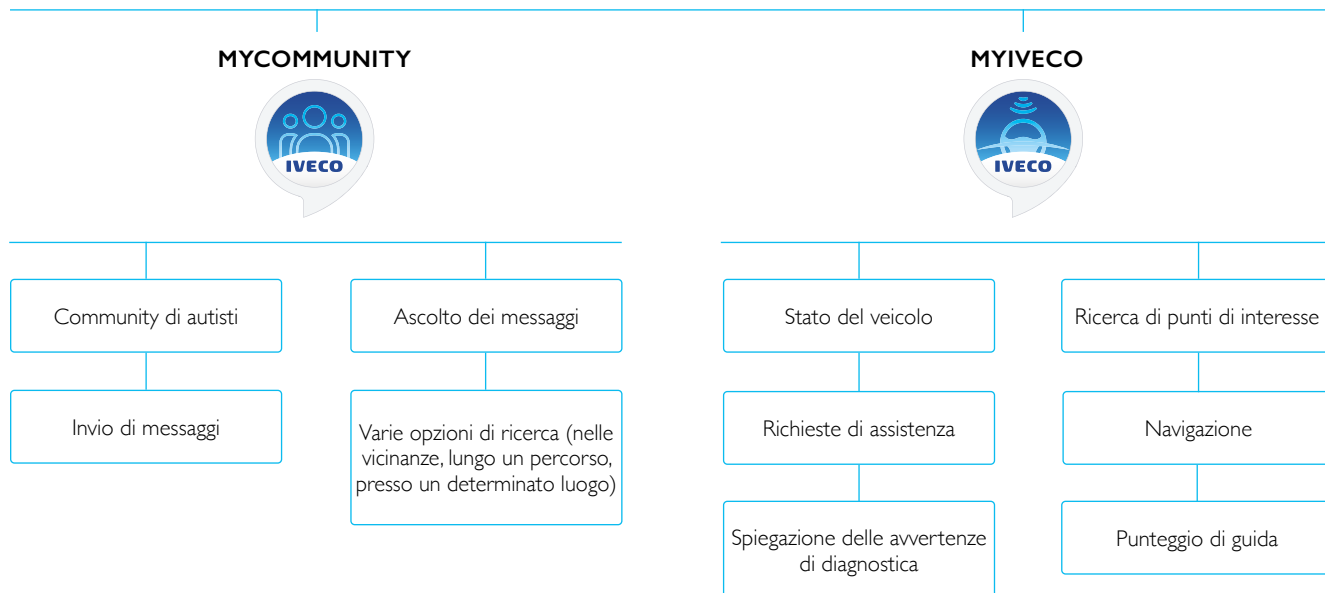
MYCOMMUNITY

IVECO

Community di autisti

Invio di messaggi

Ascolto dei messaggi

Varie opzioni di ricerca (nelle vicinanze, lungo un percorso, presso un determinato luogo)

MYIVECO

IVECO

Stato del veicolo

Richieste di assistenza

Spiegazione delle avvertenze di diagnostica

Ricerca di punti di interesse

Navigazione

Punteggio di guida